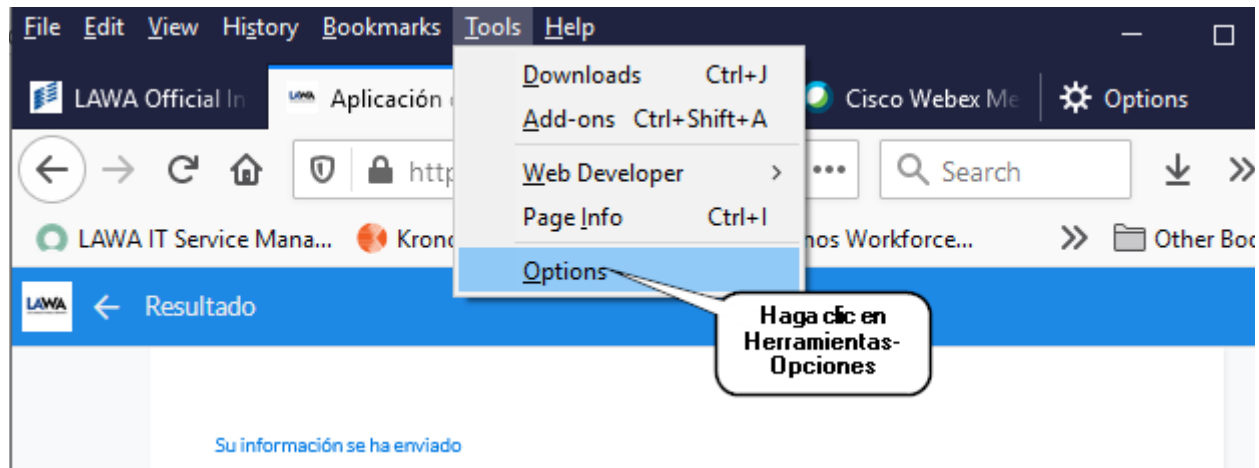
File Edit View History Bookmarks Tools Help

LAWA Official In
Aplicación
Cisco Webex Me
Options

Downloads Ctrl+J
Add-ons Ctrl+Shift+A
Web Developer >
Page Info Ctrl+I
Options

Search

LAWA IT Service Mana...
Kronc
nos Workforce...
Other Boo

LAWA
Resultado

Haga clic en Herramientas-Opciones

Su información se ha enviado